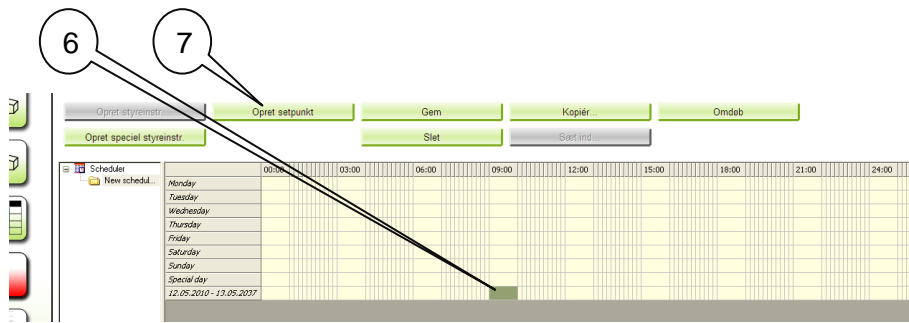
6

7

Opret styreinstr.

Opret setpunkt

Gem

Kopiér...

Omdøb

Opret speciel styreinstr.

Slet

Sæt ind...

Scheduler

New schedul...

| | 00:00 | 03:00 | 06:00 | 09:00 | 12:00 | 15:00 | 18:00 | 21:00 | 24:00 |
|---|---|---|---|---|---|---|---|---|---|
| Monday | | | | | | | | | |
| Tuesday | | | | | | | | | |
| Wednesday | | | | | | | | | |
| Thursday | | | | | | | | | |
| Friday | | | | | | | | | |
| Saturday | | | | | | | | | |
| Sunday | | | | | | | | | |
| Special day | | | | | | | | | |
| 12.05.2010 - 13.05.2037 | | | | | | | | | |